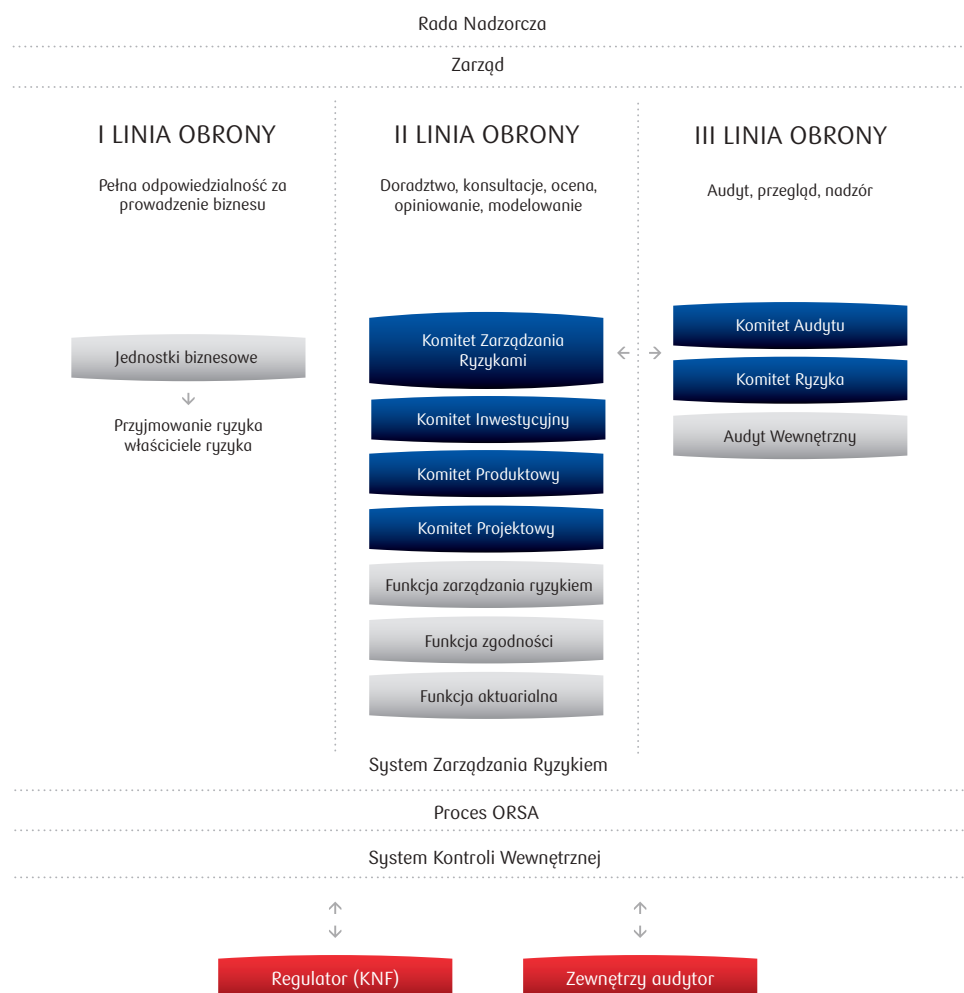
Rada Nadzorcza

Zarząd

I LINIA OBRONY

Pełna odpowiedzialność za prowadzenie biznesu

Jednostki biznesowe

Przyjmowanie ryzyka właściciele ryzyka

II LINIA OBRONY

Doradztwo, konsultacje, ocena, opiniowanie, modelowanie

Komitet Zarządzania Ryzykami

Komitet Inwestycyjny

Komitet Produktowy

Komitet Projektowy

Funkcja zarządzania ryzykiem

Funkcja zgodności

Funkcja aktuarialna

III LINIA OBRONY

Audyt, przegląd, nadzór

Komitet Audytu

Komitet Ryzyka

Audyt Wewnętrzny

System Zarządzania Ryzykiem

Proces ORSA

System Kontroli Wewnętrznej

Regulator (KNF)

Zewnętrzy audytor